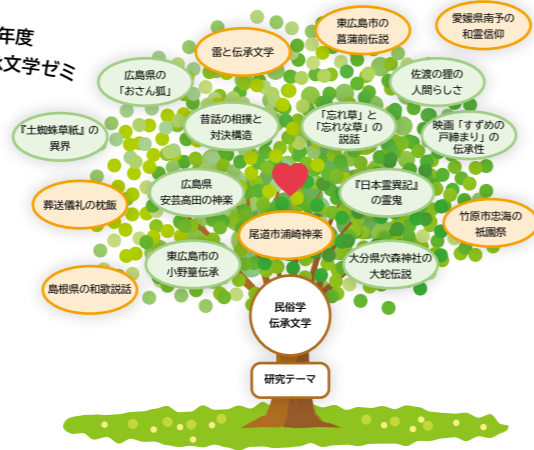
年度
文学ゼミ

雷と伝承文学

東広島市の菖蒲前伝説

愛媛県南予の和霊信仰

広島県の「おさん狐」

佐渡の狸の人間らしさ

昔話の相撲と対決構造

「忘れ草」と「忘れな草」の説話

『土蜘蛛草紙』の異界

映画「すずめの戸締まり」の伝承性

広島県安芸高田の神楽

『日本霊異記』の霊鬼

葬送儀礼の枕飯

竹原市忠海の祇園祭

尾道市浦崎神楽

東広島市の小野篁伝承

大分県穴森神社の大蛇伝説

島根県の和歌説話

民俗学
伝承文学

研究テーマ